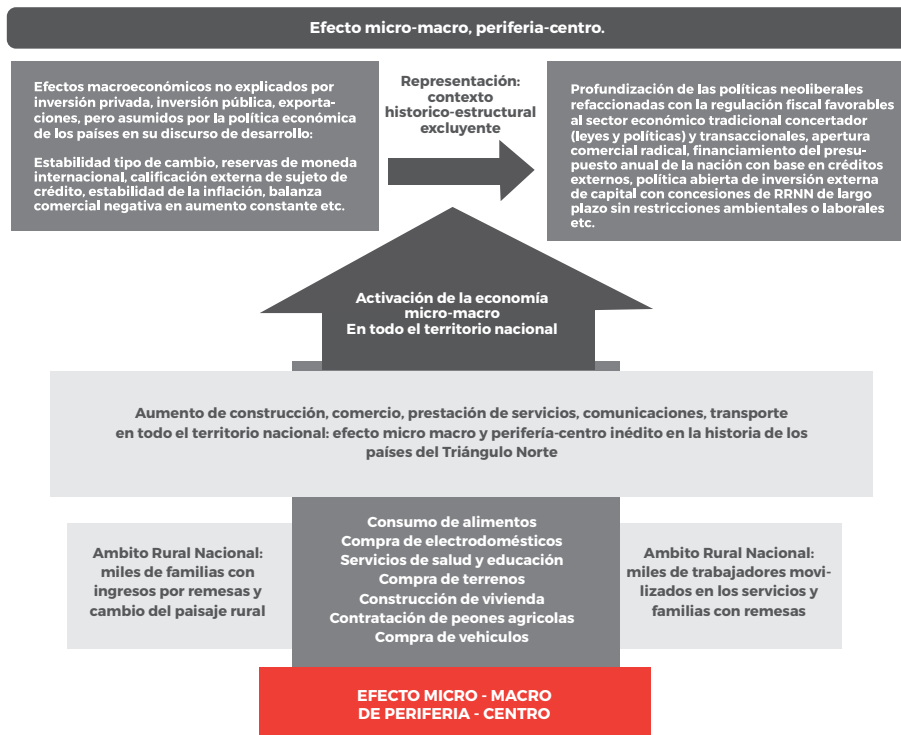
Efecto micro-macro, periferia-centro.

Efectos macroeconómicos no explicados por inversión privada, inversión pública, exportaciones, pero asumidos por la política económica de los países en su discurso de desarrollo:

Estabilidad tipo de cambio, reservas de moneda internacional, calificación externa de sujeto de crédito, estabilidad de la inflación, balanza comercial negativa en aumento constante etc.

Representación: contexto historico-estructural excluyente

Profundización de las políticas neoliberales refaccionadas con la regulación fiscal favorables al sector económico tradicional concertador (leyes y políticas) y transaccionales, apertura comercial radical, financiamiento del presupuesto anual de la nación con base en créditos externos, política abierta de inversión externa de capital con concesiones de RRNN de largo plazo sin restricciones ambientales o laborales etc.

Activación de la economía micro-macro
En todo el territorio nacional

Aumento de construcción, comercio, prestación de servicios, comunicaciones, transporte en todo el territorio nacional: efecto micro macro y periferia-centro inédito en la historia de los países del Triángulo Norte

Ambito Rural Nacional: miles de familias con ingresos por remesas y cambio del paisaje rural

Consumo de alimentos
Compra de electrodomésticos
Servicios de salud y educación
Compra de terrenos
Construcción de vivienda
Contratación de peones agricolas
Compra de vehiculos

Ambito Rural Nacional: miles de trabajadores movilizados en los servicios y familias con remesas

EFECTO MICRO - MACRO
DE PERIFERIA - CENTRO